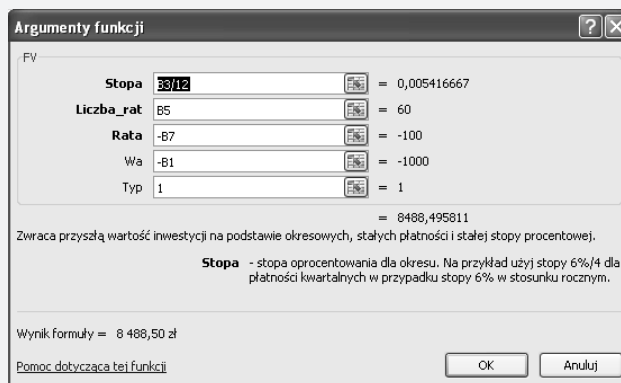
Argumenty funkcji

FV

Stopa | B3/12 | = 0,005416667
Liczba_rat | B5 | = 60
Rata | -B7 | = -100
Wa | -B1 | = -1000
Typ | 1 | = 1

= 8488,495811

Zwraca przyszłą wartość inwestycji na podstawie okresowych, stałych płatności i stałej stopy procentowej.

Stopa - stopa oprocentowania dla okresu. Na przykład użyj stopy 6%/4 dla płatności kwartalnych w przypadku stopy 6% w stosunku rocznym.

Wynik formuły = 8 488,50 zł

Pomoc dotycząca tej funkcji

OK

Anuluj